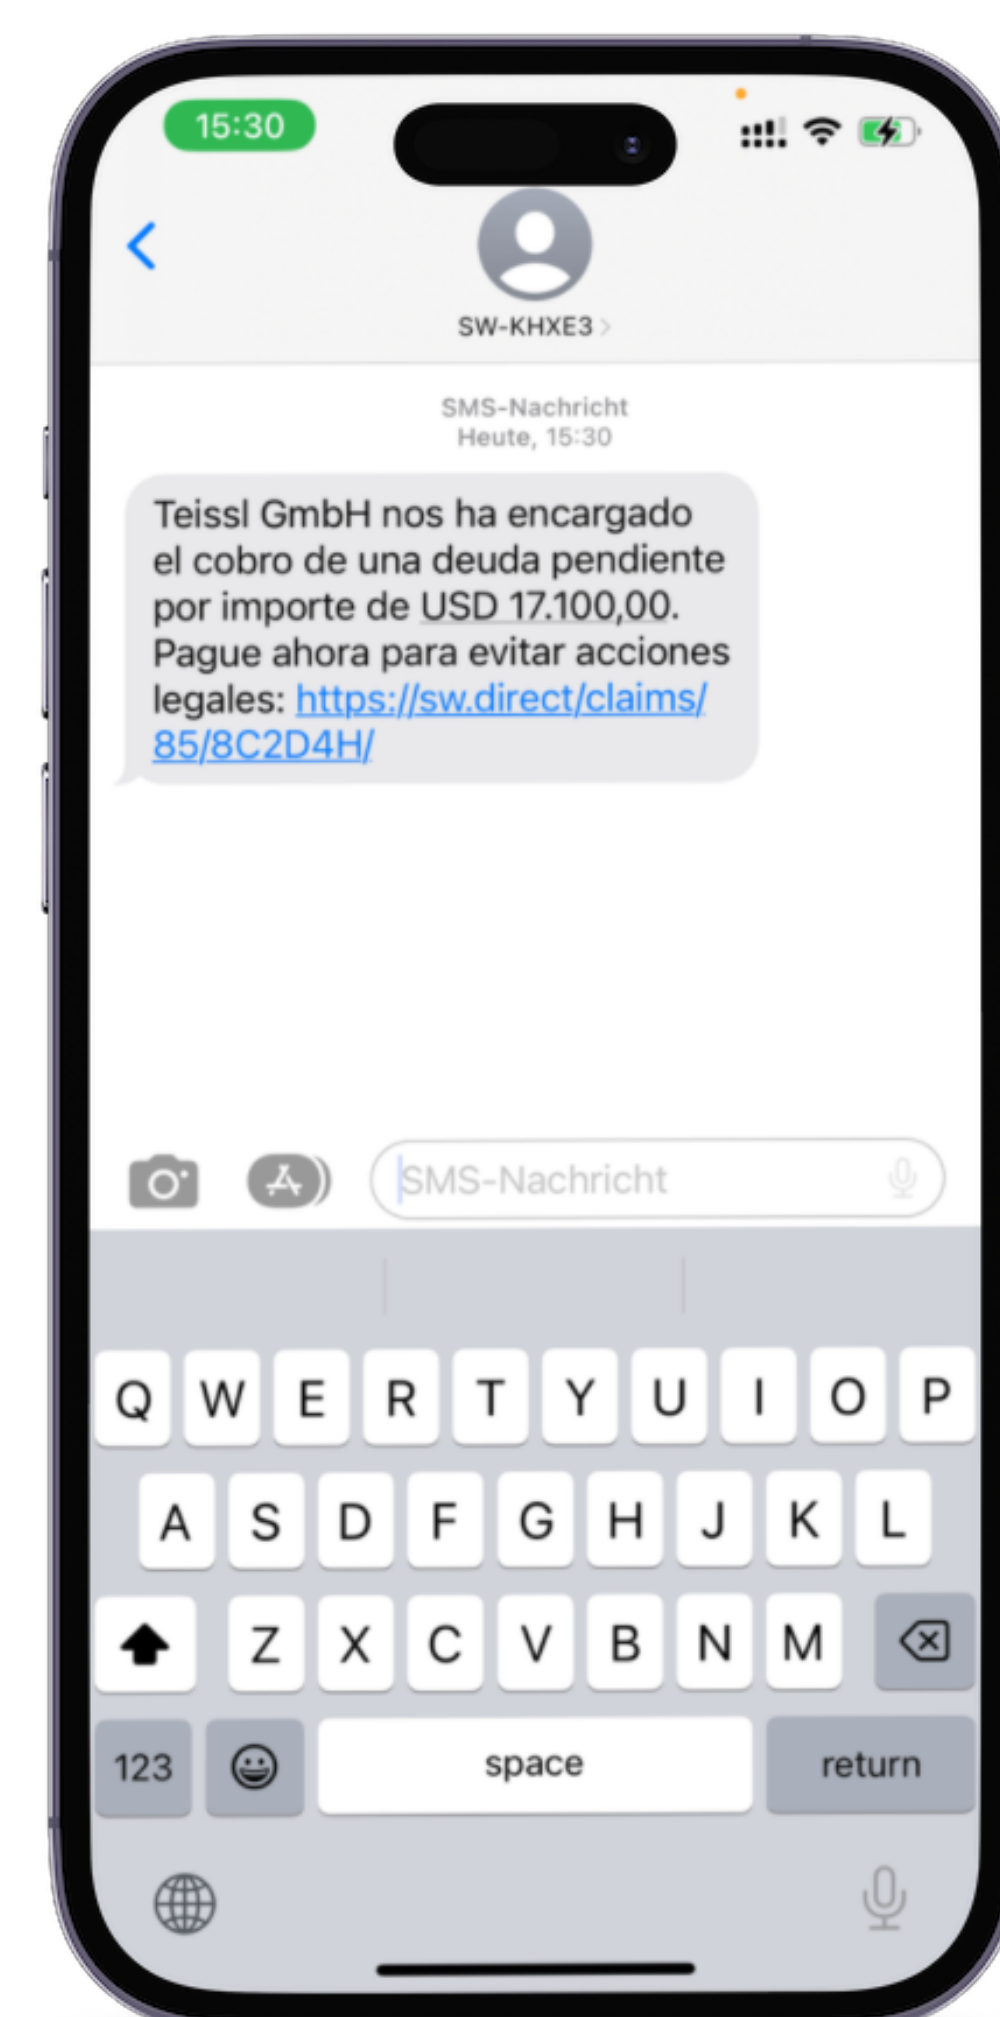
15:30

SW-KHXE3 >

SMS-Nachricht
Heute, 15:30

Teissl GmbH nos ha encargado el cobro de una deuda pendiente por importe de USD 17.100,00. Pague ahora para evitar acciones legales: https://sw.direct/claims/85/8C2D4H/

SMS-Nachricht

Q W E R T Y U I O P
A S D F G H J K L
Z X C V B N M
123 space return